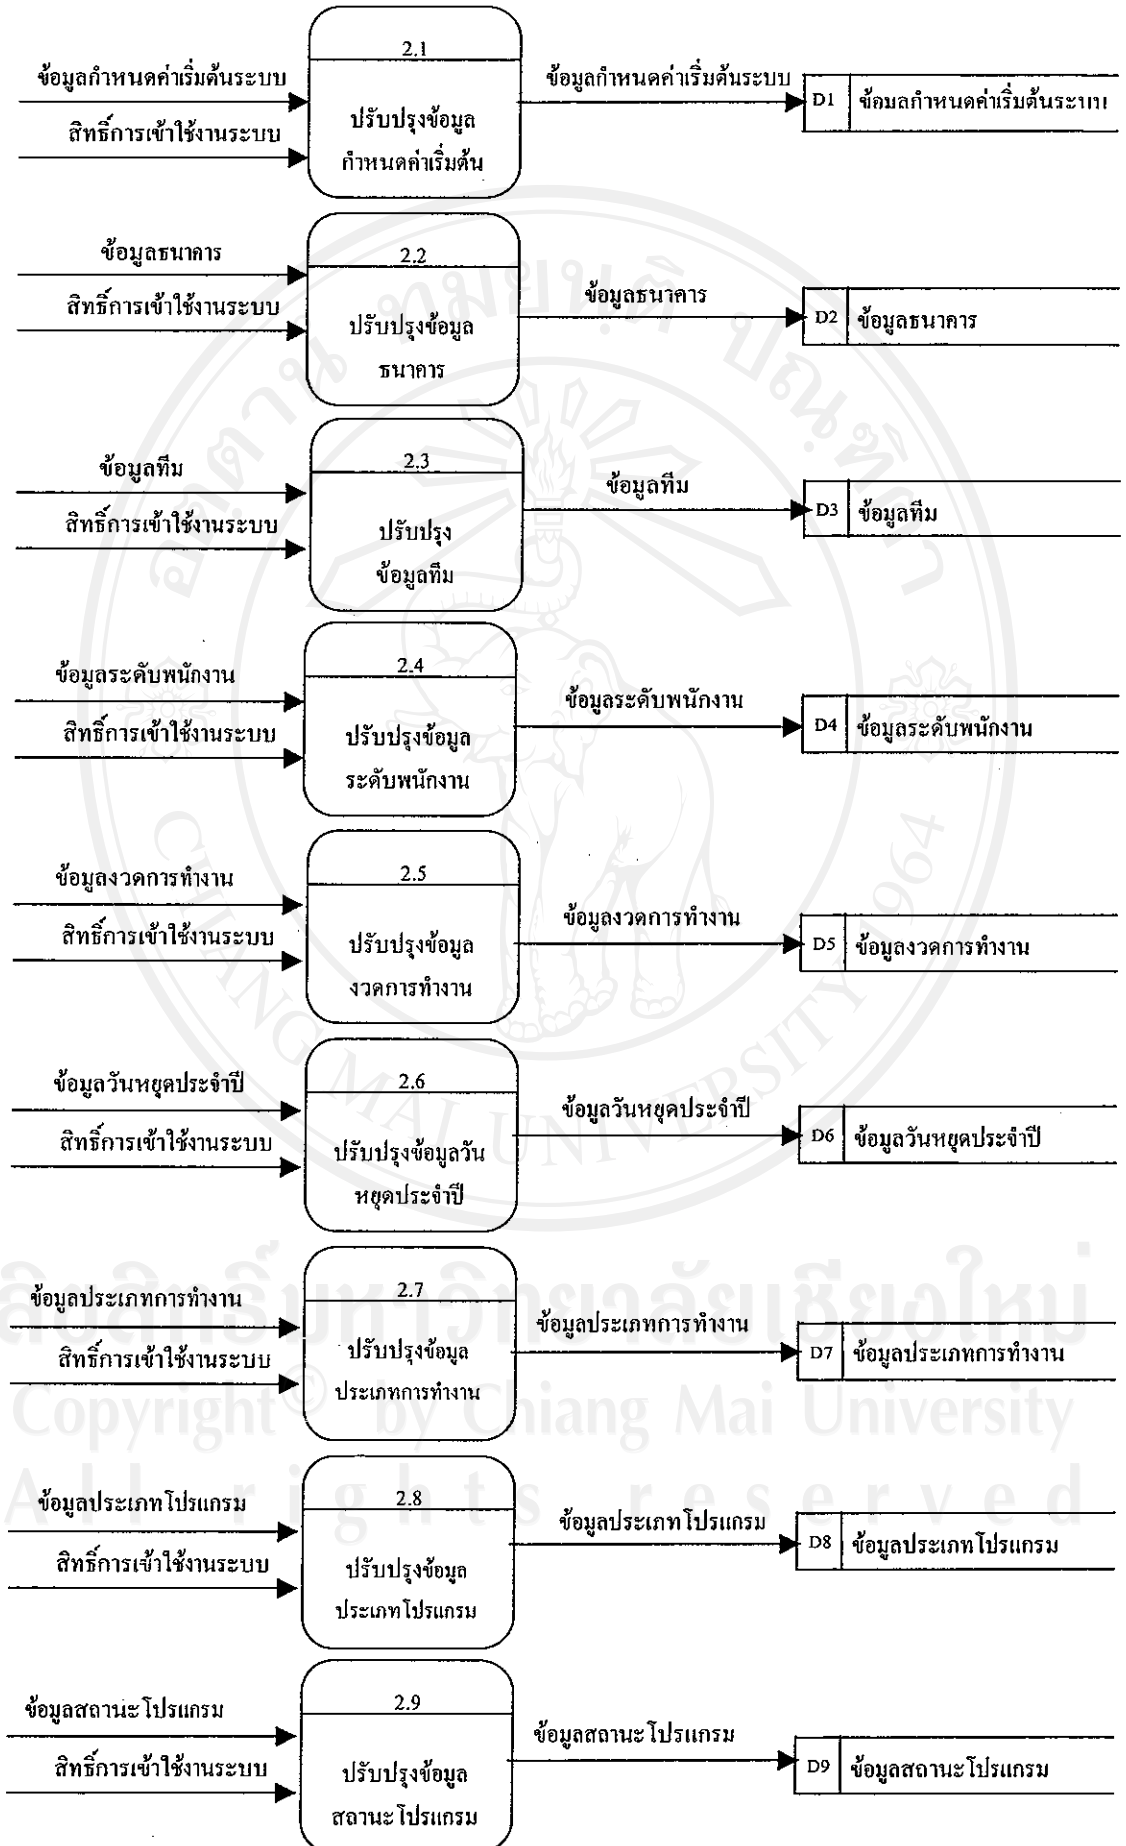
ข้อมูลกำหนดค่าเริ่มต้นระบบ
สิทธิ์การเข้าใช้งานระบบ
2.1
ปรับปรุงข้อมูลกำหนดค่าเริ่มต้น
ข้อมูลกำหนดค่าเริ่มต้นระบบ
D1 ข้อมูลกำหนดค่าเริ่มต้นระบบ

ข้อมูลธนาคาร
สิทธิ์การเข้าใช้งานระบบ
2.2
ปรับปรุงข้อมูลธนาคาร
ข้อมูลธนาคาร
D2 ข้อมูลธนาคาร

ข้อมูลทีม
สิทธิ์การเข้าใช้งานระบบ
2.3
ปรับปรุงข้อมูลทีม
ข้อมูลทีม
D3 ข้อมูลทีม

ข้อมูลระดับพนักงาน
สิทธิ์การเข้าใช้งานระบบ
2.4
ปรับปรุงข้อมูลระดับพนักงาน
ข้อมูลระดับพนักงาน
D4 ข้อมูลระดับพนักงาน

ข้อมูลงวดการทำงาน
สิทธิ์การเข้าใช้งานระบบ
2.5
ปรับปรุงข้อมูลงวดการทำงาน
ข้อมูลงวดการทำงาน
D5 ข้อมูลงวดการทำงาน

ข้อมูลวันหยุดประจำปี
สิทธิ์การเข้าใช้งานระบบ
2.6
ปรับปรุงข้อมูลวันหยุดประจำปี
ข้อมูลวันหยุดประจำปี
D6 ข้อมูลวันหยุดประจำปี

ข้อมูลประเภทการทำงาน
สิทธิ์การเข้าใช้งานระบบ
2.7
ปรับปรุงข้อมูลประเภทการทำงาน
ข้อมูลประเภทการทำงาน
D7 ข้อมูลประเภทการทำงาน

ข้อมูลประเภทโปรแกรม
สิทธิ์การเข้าใช้งานระบบ
2.8
ปรับปรุงข้อมูลประเภทโปรแกรม
ข้อมูลประเภทโปรแกรม
D8 ข้อมูลประเภทโปรแกรม

ข้อมูลสถานะโปรแกรม
สิทธิ์การเข้าใช้งานระบบ
2.9
ปรับปรุงข้อมูลสถานะโปรแกรม
ข้อมูลสถานะโปรแกรม
D9 ข้อมูลสถานะโปรแกรม

ลิขสิทธิ์มหาวิทยาลัยเชียงใหม่
Copyright © by Chiang Mai University
All rights reserved